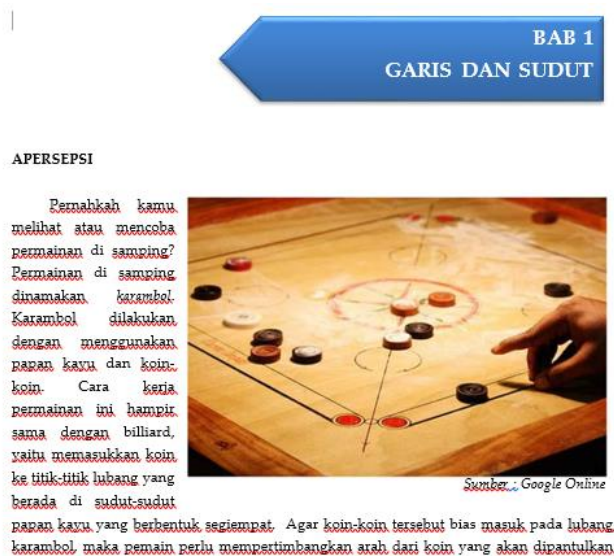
BAB 1
GARIS DAN SUDUT

APERSEPSI

Pernahkah kamu melihat atau mencoba permainan di samping? Permainan di samping dinamakan *karambol*. Karambol dilakukan dengan menggunakan papan kayu dan koin-koin. Cara kerja permainan ini hampir sama dengan billiard, yaitu memasukkan koin ke titik-titik lubang yang berada di sudut-sudut papan kayu yang berbentuk segiempat. Agar koin-koin tersebut bias masuk pada lubang karambol, maka pemain perlu mempertimbangkan arah dari koin yang akan dipantulkan

*Sumber : Google Online*